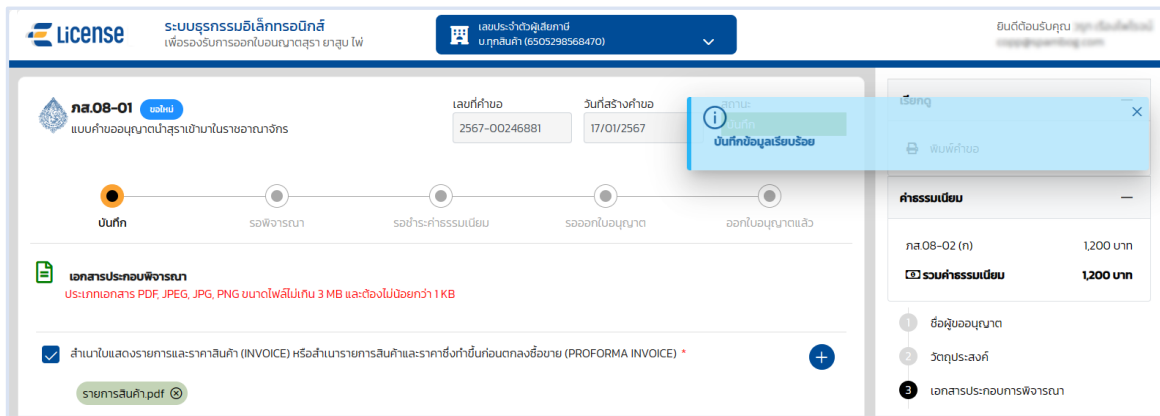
License
ระบบธุรกรรมอิเล็กทรอนิกส์
เพื่อรองรับการออกใบอนุญาตสุรา ยาสูบ ไพ่

เลขประจำตัวผู้เสียภาษี
บ.ทุกสินค้า (6505298568470)

ยินดีต้อนรับคุณ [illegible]
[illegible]

ภส.08-01 ขอใหม่
แบบคำขออนุญาตนำสุราเข้ามาในราชอาณาจักร

เลขที่คำขอ
2567-00246881

วันที่สร้างคำขอ
17/01/2567

สถานะ
บันทึก

บันทึกข้อมูลเรียบร้อย

บันทึก
รอพิจารณา
รอชำระค่าธรรมเนียม
รอออกใบอนุญาต
ออกใบอนุญาตแล้ว

เอกสารประกอบพิจารณา
ประเภทเอกสาร PDF, JPEG, JPG, PNG ขนาดไฟล์ไม่เกิน 3 MB และต้องไม่น้อยกว่า 1 KB

สำเนาใบแสดงรายการและราคาสินค้า (INVOICE) หรือสำเนารายการสินค้าและราคาซึ่งทำขึ้นก่อนตกลงซื้อขาย (PROFORMA INVOICE) *

รายการสินค้า.pdf

เรียกดู
พิมพ์คำขอ

ค่าธรรมเนียม
ภส.08-02 (ก) 1,200 บาท
รวมค่าธรรมเนียม 1,200 บาท

1 ชื่อผู้ขออนุญาต
2 วัตถุประสงค์
3 เอกสารประกอบการพิจารณา